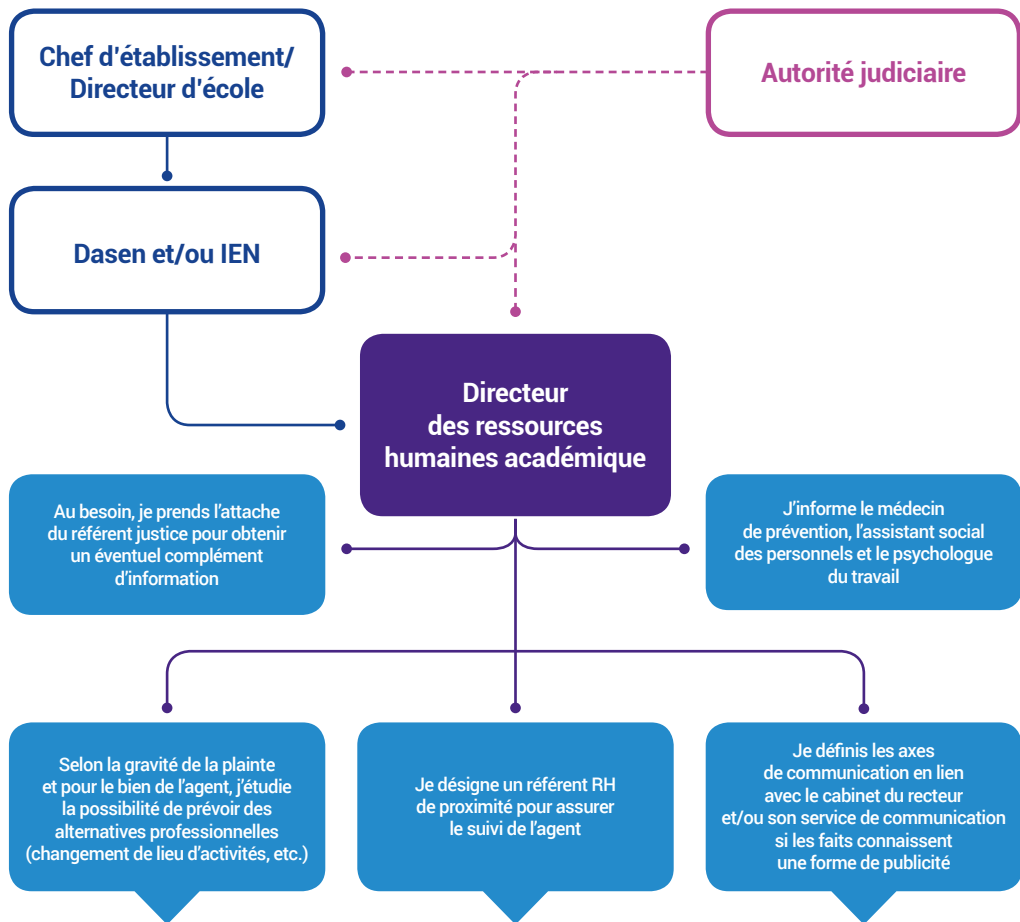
Chef d'établissement/ Directeur d'école

Autorité judiciaire

Dasen et/ou IEN

Directeur des ressources humaines académique

Au besoin, je prends l'attache du référent justice pour obtenir un éventuel complément d'information

J'informe le médecin de prévention, l'assistant social des personnels et le psychologue du travail

Selon la gravité de la plainte et pour le bien de l'agent, j'étudie la possibilité de prévoir des alternatives professionnelles (changement de lieu d'activités, etc.)

Je désigne un référent RH de proximité pour assurer le suivi de l'agent

Je définis les axes de communication en lien avec le cabinet du recteur et/ou son service de communication si les faits connaissent une forme de publicité